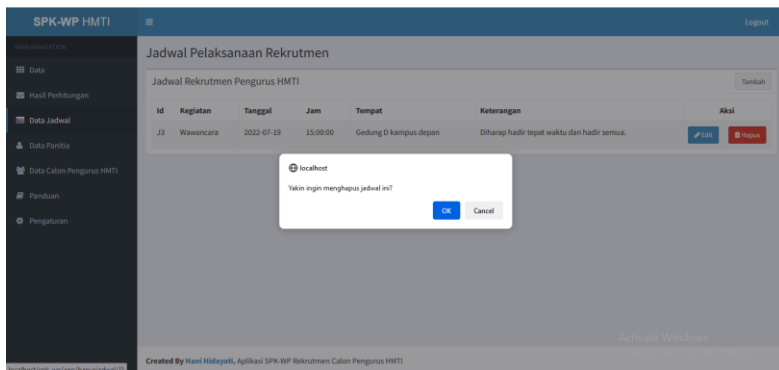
SPK-WP HMTI
≡
Logout

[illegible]
Data
Hasil Perhitungan
Data Jadwal
Data Panitia
Data Calon Pengurus HMTI
Panduan
Pengaturan

Jadwal Pelaksanaan Rekrutmen

Jadwal Rekrutmen Pengurus HMTI
Tambah

| Id | Kegiatan | Tanggal | Jam | Tempat | Keterangan | Aksi |
|---|---|---|---|---|---|---|
| J3 | Wawancara | 2022-07-19 | 15:00:00 | Gedung D kampus depan | Diharap hadir tepat waktu dan hadir semua. | Edit Hapus |

localhost
Yakin ingin menghapus jadwal ini?
OK
Cancel

Activate Windows
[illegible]

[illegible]
Created By Hani Hidayati, Aplikasi SPK-WP Rekrutmen Calon Pengurus HMTI